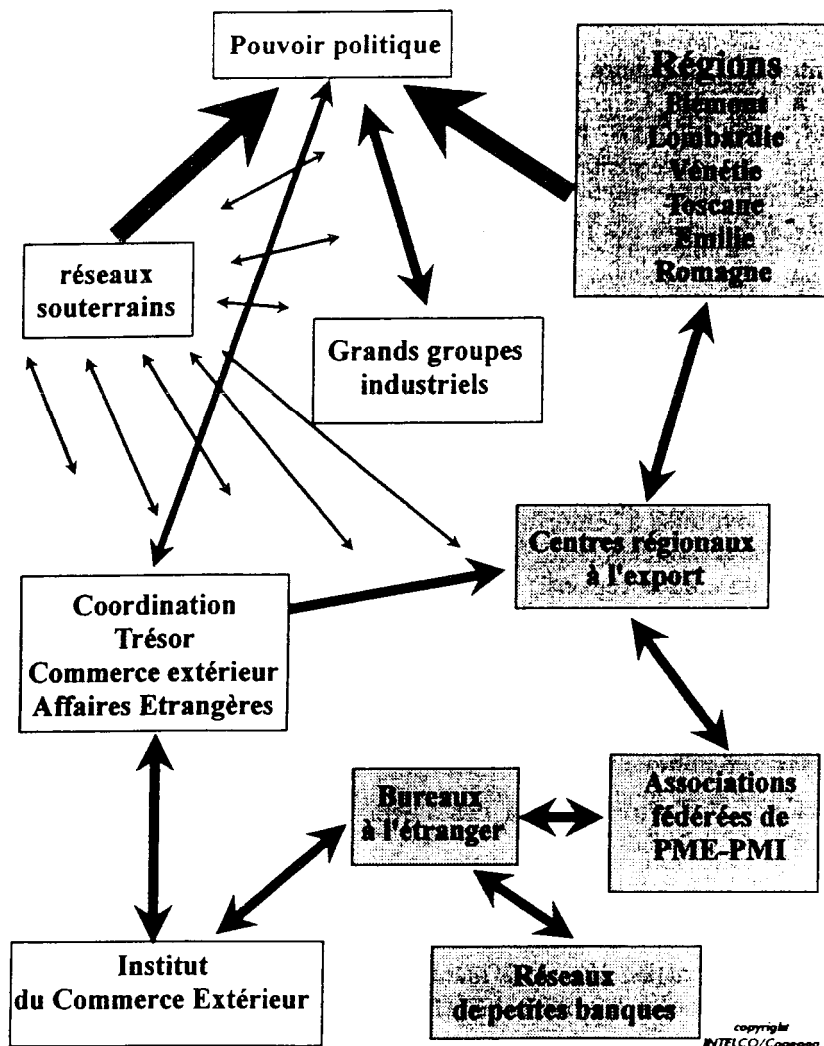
Pouvoir politique

Régions
Piemont
Lombardie
Vénétie
Toscane
Emilie
Romagne

réseaux souterrains

Grands groupes industriels

Centres régionaux à l'export

Coordination
Trésor
Commerce extérieur
Affaires Etrangères

Bureaux à l'étranger

Associations fédérées de PME-PMI

Institut du Commerce Extérieur

Réseaux de petites banques

copyright INTELCO/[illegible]